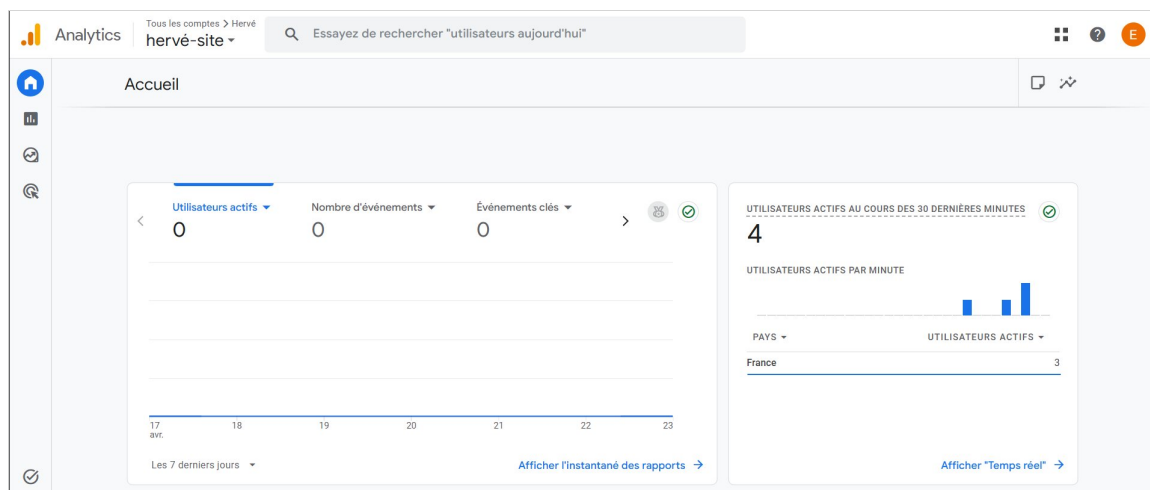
Analytics
Tous les comptes > Hervé
hervé-site
Essayez de rechercher "utilisateurs aujourd'hui"
E

Accueil

Utilisateurs actifs
0
Nombre d'événements
0
Événements clés
0

17 avr. 18 19 20 21 22 23

Les 7 derniers jours
Afficher l'instantané des rapports →

UTILISATEURS ACTIFS AU COURS DES 30 DERNIÈRES MINUTES
4
UTILISATEURS ACTIFS PAR MINUTE

| PAYS | UTILISATEURS ACTIFS |
|---|---|
| France | 3 |

Afficher "Temps réel" →